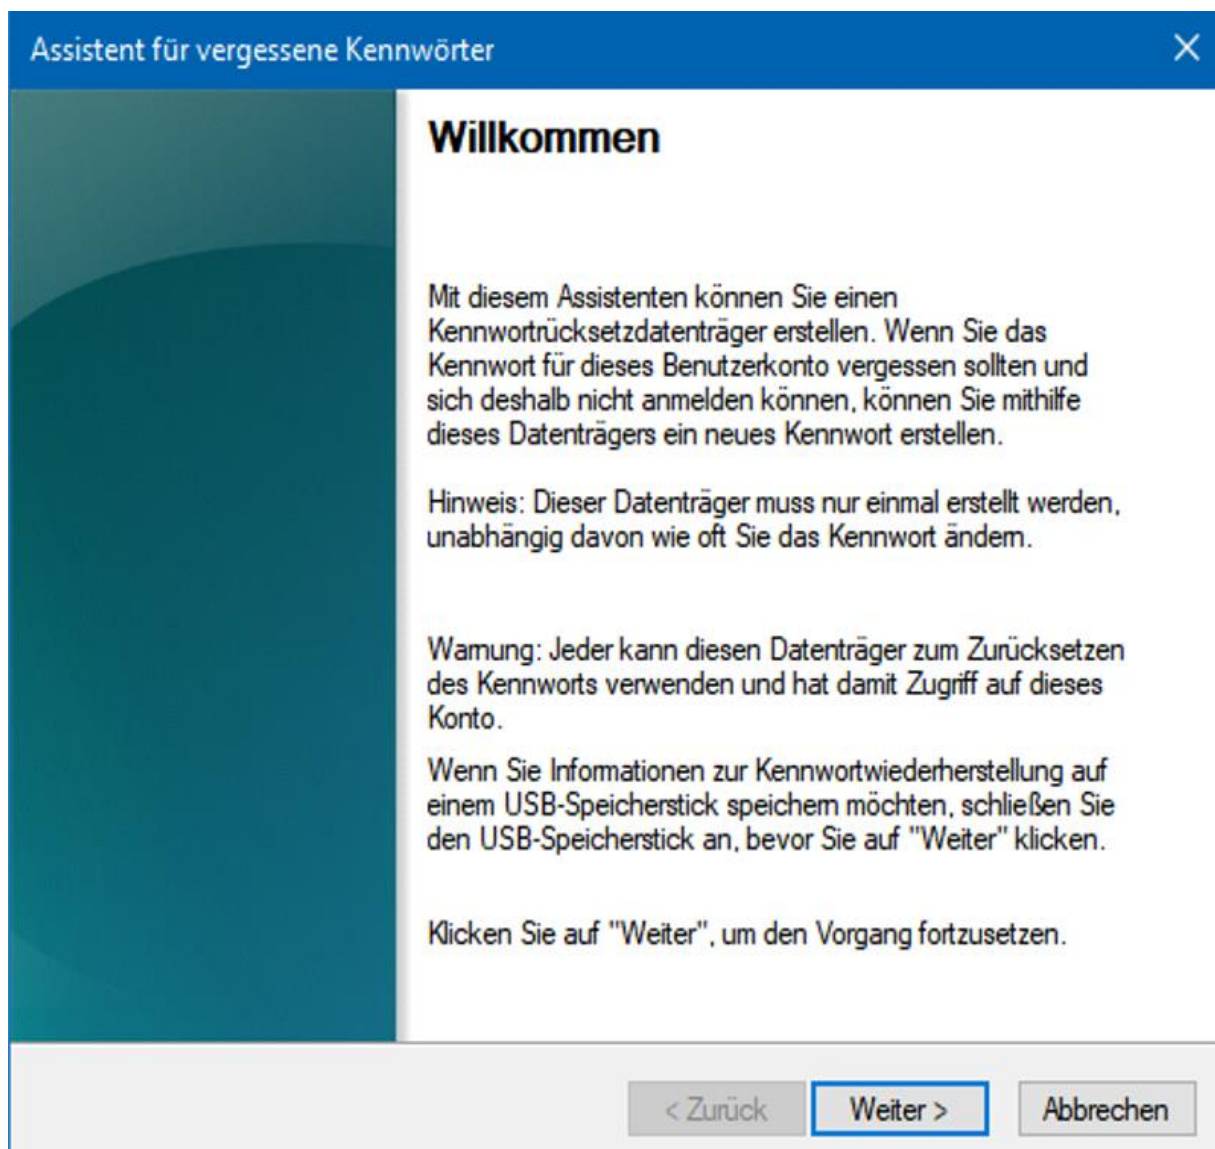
Assistent für vergessene Kennwörter

Willkommen

Mit diesem Assistenten können Sie einen Kennwortrücksetzdatenträger erstellen. Wenn Sie das Kennwort für dieses Benutzerkonto vergessen sollten und sich deshalb nicht anmelden können, können Sie mithilfe dieses Datenträgers ein neues Kennwort erstellen.

Hinweis: Dieser Datenträger muss nur einmal erstellt werden, unabhängig davon wie oft Sie das Kennwort ändern.

Warnung: Jeder kann diesen Datenträger zum Zurücksetzen des Kennworts verwenden und hat damit Zugriff auf dieses Konto.

Wenn Sie Informationen zur Kennwortwiederherstellung auf einem USB-Speicherstick speichern möchten, schließen Sie den USB-Speicherstick an, bevor Sie auf "Weiter" klicken.

Klicken Sie auf "Weiter", um den Vorgang fortzusetzen.

< Zurück
Weiter >
Abbrechen